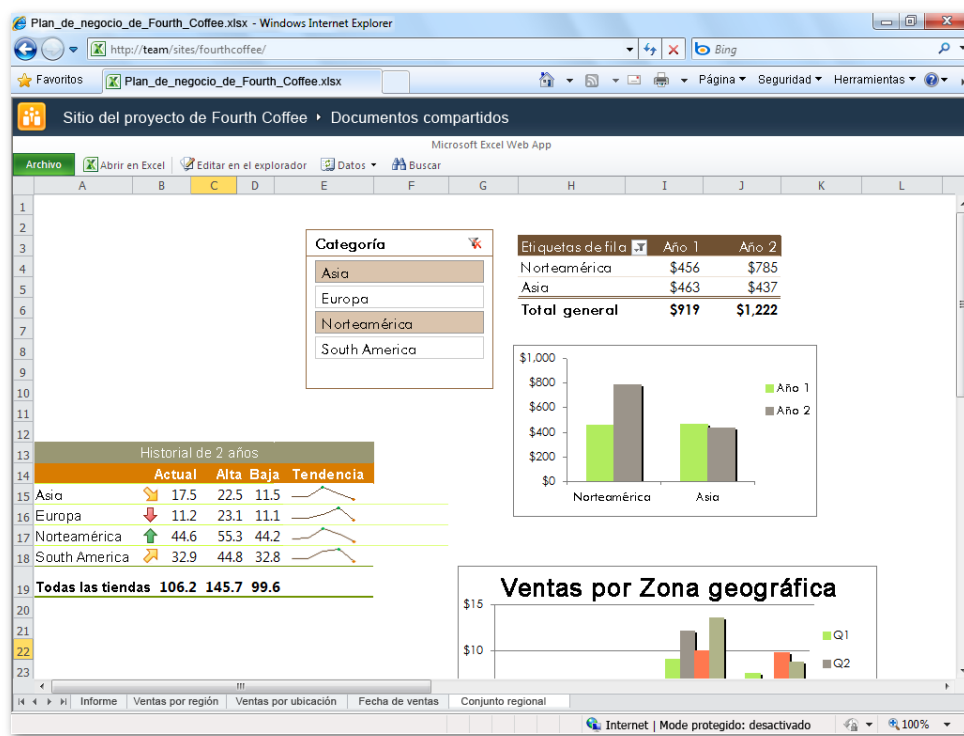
Plan_de_negocio_de_Fourth_Coffee.xlsx - Windows Internet Explorer

http://team/sites/fourthcoffee/

Bing

Favoritos | Plan_de_negocio_de_Fourth_Coffee.xlsx

Página ▾ Seguridad ▾ Herramientas ▾

Sitio del proyecto de Fourth Coffee ▸ Documentos compartidos

Microsoft Excel Web App

Archivo | Abrir en Excel | Editar en el explorador | Datos ▾ | Buscar

A B C D E F G H I J K L

Categoría
Asia
Europa
Norteamérica
South America

| Etiquetas de fila | Año 1 | Año 2 |
|---|---|---|
| Norteamérica | \$456 | \$785 |
| Asia | \$463 | \$437 |
| Total general | \$919 | \$1,222 |

\$1,000
\$800
\$600
\$400
\$200
\$0
Norteamérica Asia
Año 1
Año 2

Historial de 2 años

| | Actual | Alta | Baja | Tendencia |
|---|---|---|---|---|
| Asia | 17.5 | 22.5 | 11.5 | |
| Europa | 11.2 | 23.1 | 11.1 | |
| Norteamérica | 44.6 | 55.3 | 44.2 | |
| South America | 32.9 | 44.8 | 32.8 | |
| Todas las tiendas | 106.2 | 145.7 | 99.6 | |

Ventas por Zona geográfica
\$15
\$10
Q1
Q2

Informe | Ventas por región | Ventas por ubicación | Fecha de ventas | Conjunto regional

Internet | Mode protegido: desactivado | 100%